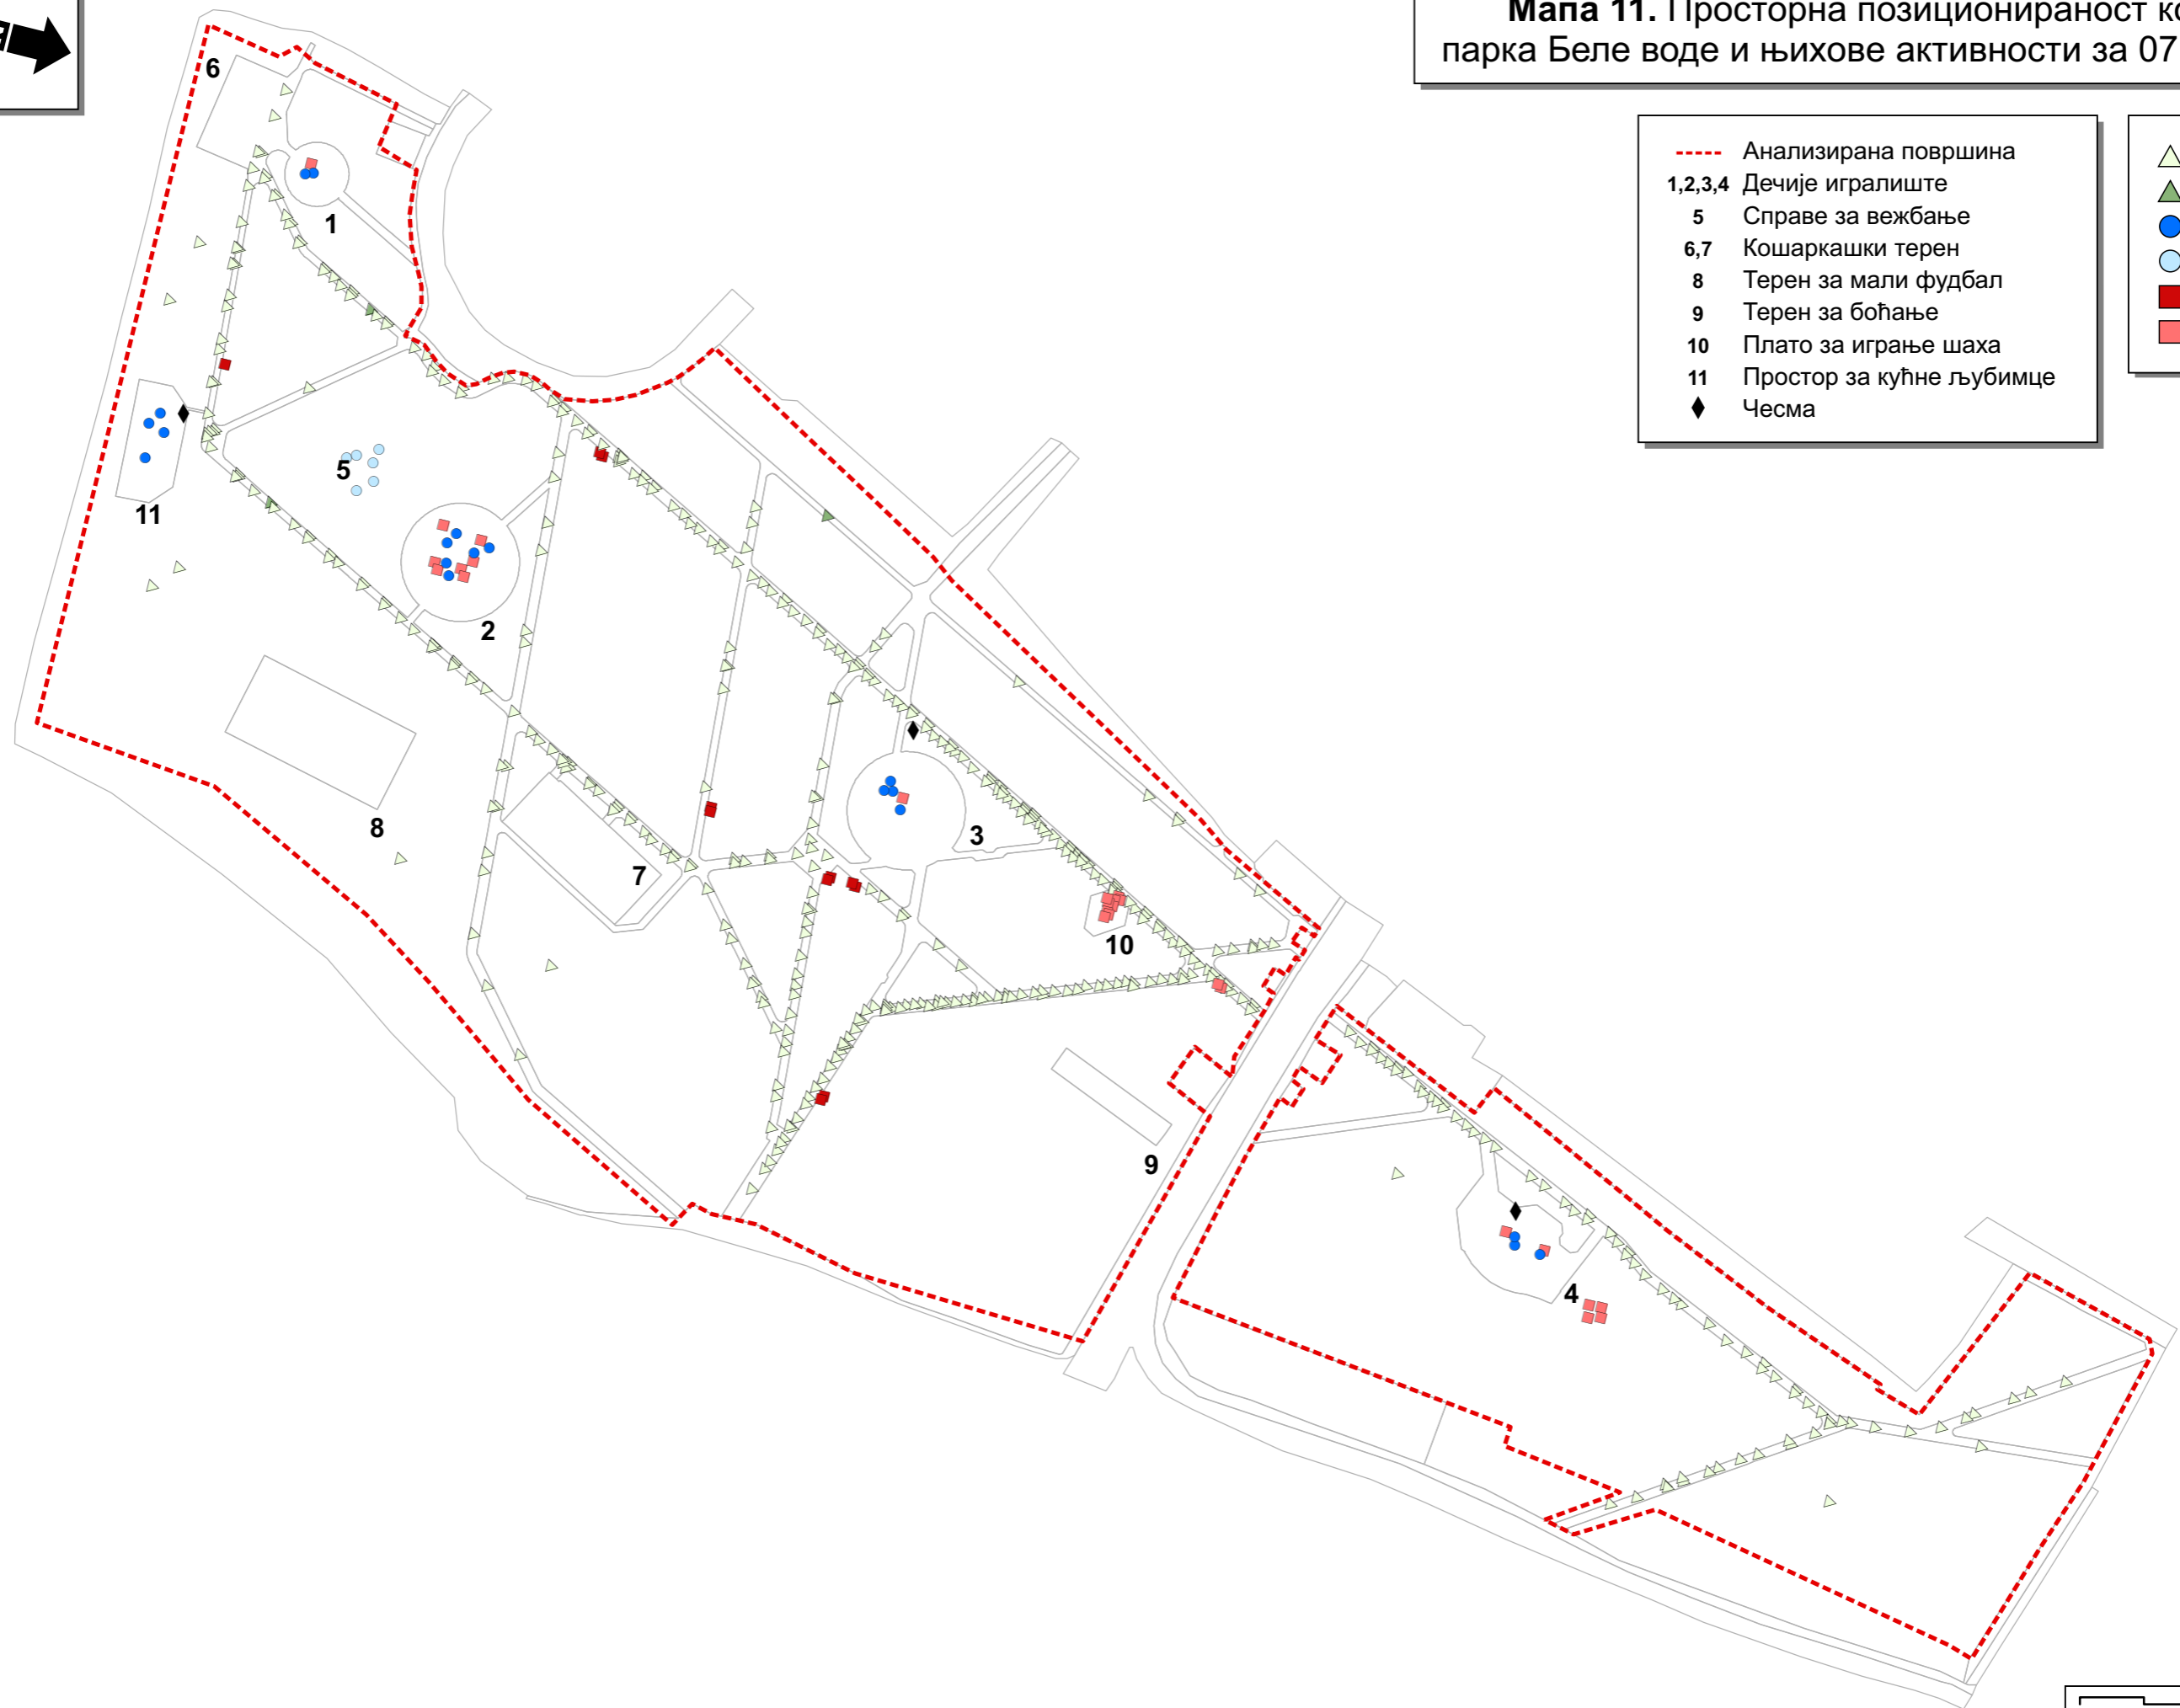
Мапа 11. Просторна позиционираност ко
парка Беле воде и њихове активности за 07

Анализирана површина
1,2,3,4 Дечије игралиште
5 Справе за вежбање
6,7 Кошаркашки терен
8 Терен за мали фудбал
9 Терен за боћање
10 Плато за играње шаха
11 Простор за кућне љубимце
Чесма

6
1
5
11
2
8
7
3
10
9
4